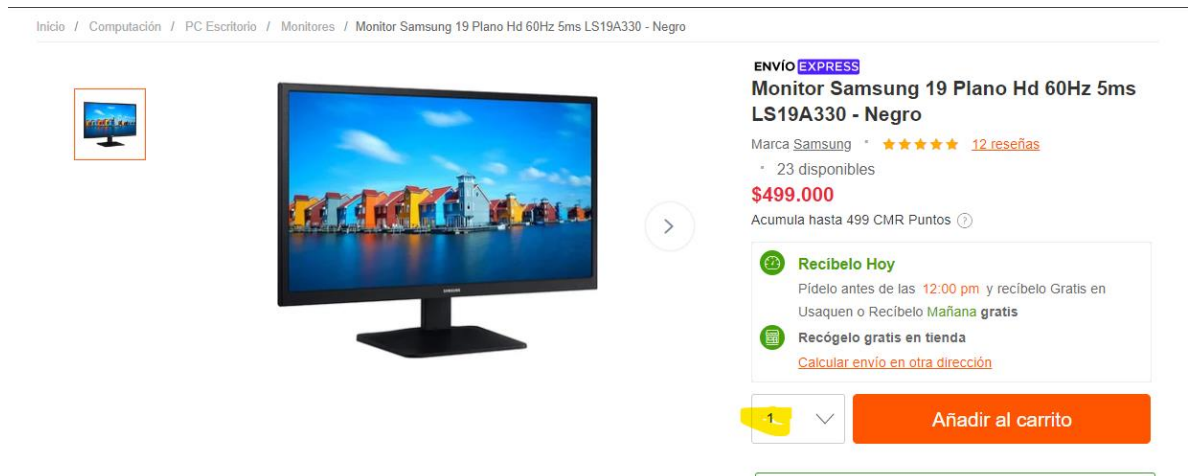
Inicio / Computación / PC Escritorio / Monitores / Monitor Samsung 19 Plano Hd 60Hz 5ms LS19A330 - Negro

SAMSUNG

ENVÍO EXPRESS

Monitor Samsung 19 Plano Hd 60Hz 5ms LS19A330 - Negro

Marca Samsung • ★★★★★ 12 reseñas

• 23 disponibles

$499.000

Acumula hasta 499 CMR Puntos ?

Recíbelo Hoy

Pídelo antes de las 12:00 pm y recíbelo Gratis en Usaquen o Recíbelo Mañana gratis

Recógelo gratis en tienda

Calcular envío en otra dirección

1

Añadir al carrito